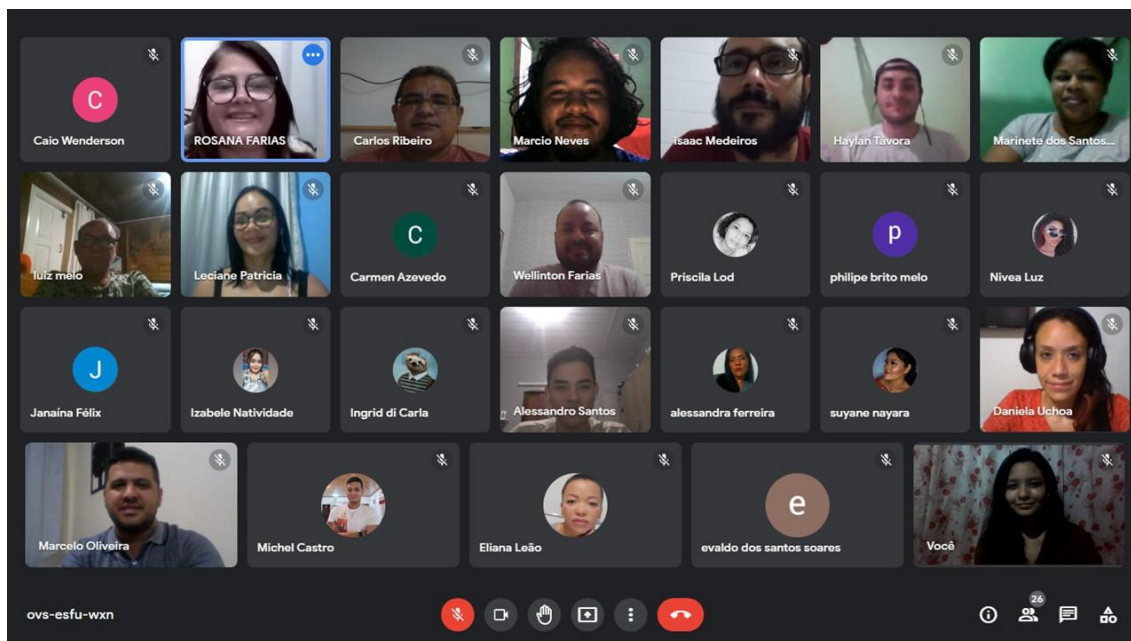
C
Caio Wenderson

ROSANA FARIAS

Carlos Ribeiro

Marcio Neves

Isaac Medeiros

Haylan Tavora

Marinete dos Santos...

luiz melo

Leciane Patricia

C
Carmen Azevedo

Wellinton Farias

Priscila Lod

p
philipe brito melo

Nivea Luz

J
Janaína Félix

Izabele Natividade

Ingrid di Carla

Alessandro Santos

alessandra ferreira

suyane nayara

Daniela Uchoa

Marcelo Oliveira

Michel Castro

Eliana Leão

e
evaldo dos santos soares

Você

ovs-esfu-wxn

26